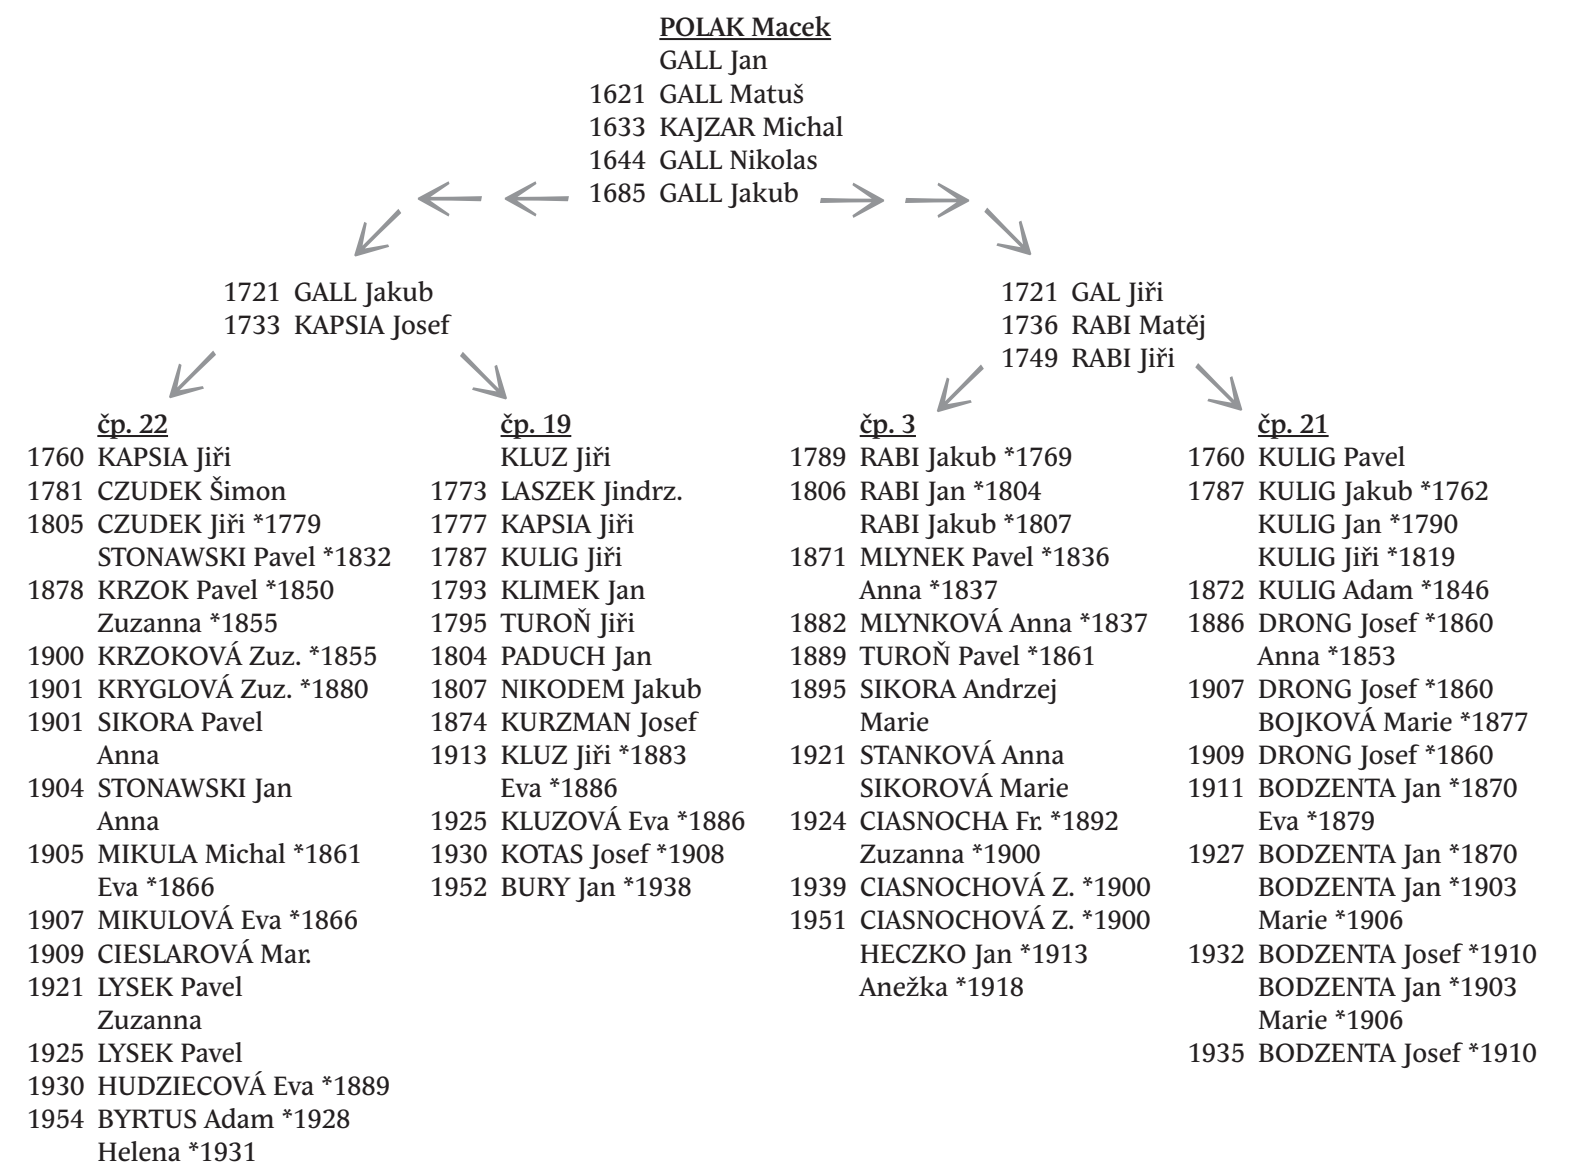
POLAK Macek
GALL Jan
1621 GALL Matuš
1633 KAJZAR Michal
1644 GALL Nikolas
1685 GALL Jakub

1721 GALL Jakub
1733 KAPSIA Josef

1721 GAL Jiři
1736 RABI Matěj
1749 RABI Jiři

čp. 22
1760 KAPSIA Jiři
1781 CZUDEK Šimon
1805 CZUDEK Jiři *1779
STONAWSKI Pavel *1832
1878 KRZOK Pavel *1850
Zuzanna *1855
1900 KRZOKOVÁ Zuz. *1855
1901 KRYGLOVÁ Zuz. *1880
1901 SIKORA Pavel
Anna
1904 STONAWSKI Jan
Anna
1905 MIKULA Michal *1861
Eva *1866
1907 MIKULOVÁ Eva *1866
1909 CIESLAROVÁ Mar.
1921 LYSEK Pavel
Zuzanna
1925 LYSEK Pavel
1930 HUDZIECOVÁ Eva *1889
1954 BYRTUS Adam *1928
Helena *1931

čp. 19
KLUZ Jiři
1773 LASZEK Jindrz.
1777 KAPSIA Jiři
1787 KULIG Jiři
1793 KLIMEK Jan
1795 TUROŇ Jiři
1804 PADUCH Jan
1807 NIKODEM Jakub
1874 KURZMAN Josef
1913 KLUZ Jiři *1883
Eva *1886
1925 KLUZOVÁ Eva *1886
1930 KOTAS Josef *1908
1952 BURY Jan *1938

čp. 3
1789 RABI Jakub *1769
1806 RABI Jan *1804
RABI Jakub *1807
1871 MLYNEK Pavel *1836
Anna *1837
1882 MLYNKOVÁ Anna *1837
1889 TUROŇ Pavel *1861
1895 SIKORA Andrzej
Marie
1921 STANKOVÁ Anna
SIKOROVÁ Marie
1924 CIASNOCHA Fr. *1892
Zuzanna *1900
1939 CIASNOCHOVÁ Z. *1900
1951 CIASNOCHOVÁ Z. *1900
HECZKO Jan *1913
Anežka *1918

čp. 21
1760 KULIG Pavel
1787 KULIG Jakub *1762
KULIG Jan *1790
KULIG Jiři *1819
1872 KULIG Adam *1846
1886 DRONG Josef *1860
Anna *1853
1907 DRONG Josef *1860
BOJKOVÁ Marie *1877
1909 DRONG Josef *1860
1911 BODZENTA Jan *1870
Eva *1879
1927 BODZENTA Jan *1870
BODZENTA Jan *1903
Marie *1906
1932 BODZENTA Josef *1910
BODZENTA Jan *1903
Marie *1906
1935 BODZENTA Josef *1910